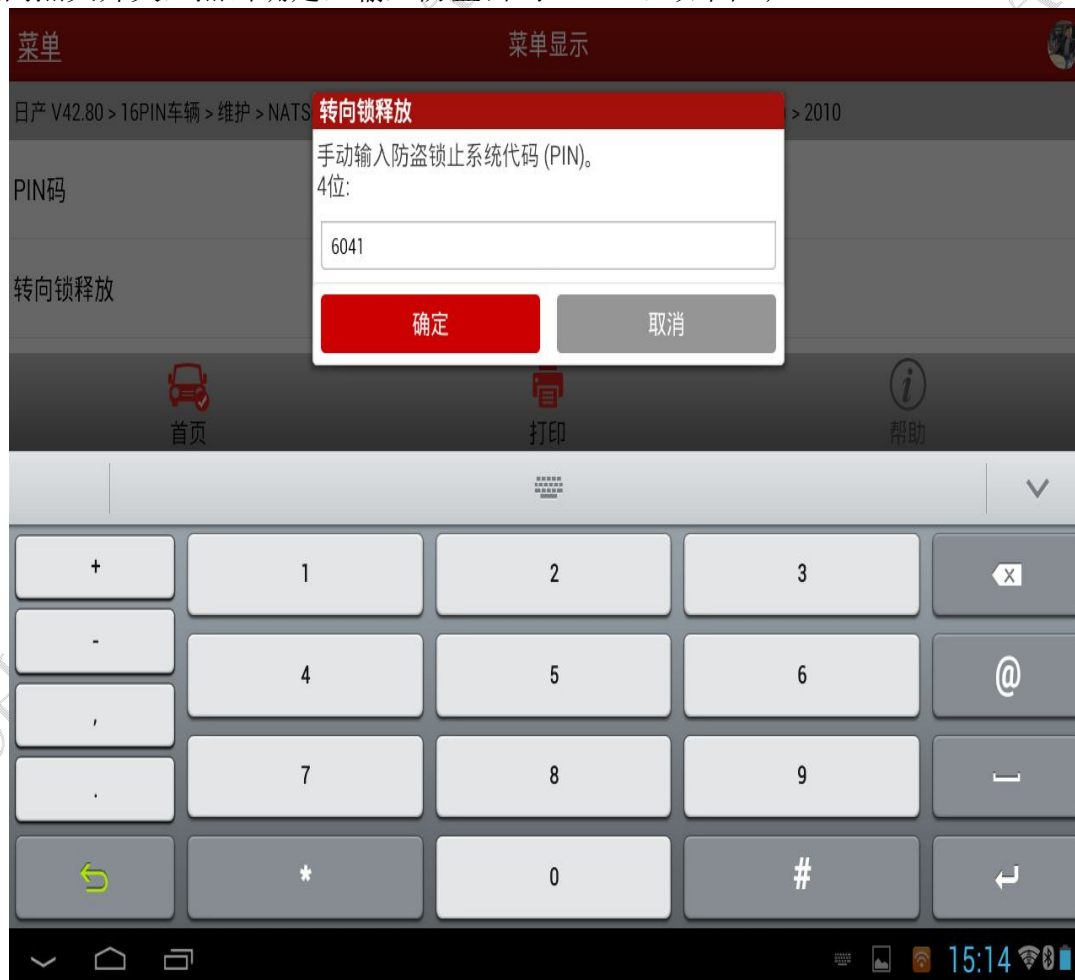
菜单

菜单显示

日产 V42.80 > 16PIN车辆 > 维护 > NATS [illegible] > 2010

PIN码

转向锁释放

转向锁释放

手动输入防盗锁止系统代码 (PIN)。
4位:

6041

确定

取消

首页

打印

帮助

+

1

2

3

-

4

5

6

@

,

.

7

8

9

*

0

#

15:14